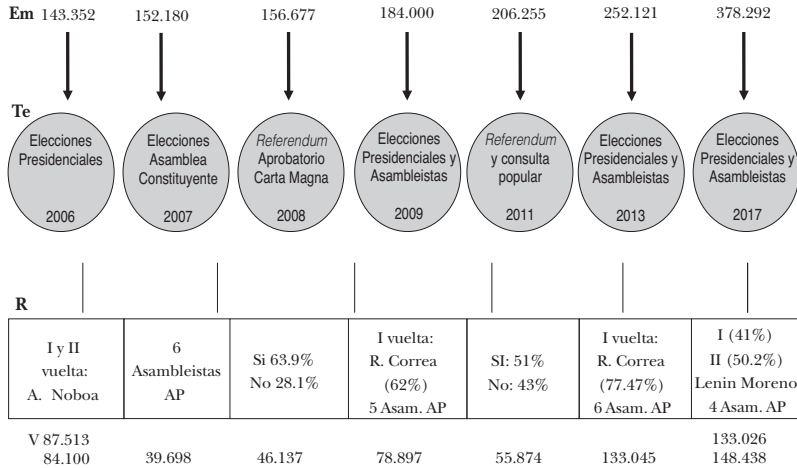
Em 143.352 152.180 156.677 184.000 206.255 252.121 378.292

Te

Elecciones Presidenciales 2006

Elecciones Asamblea Constituyente 2007

*Referendum* Aprobatorio Carta Magna 2008

Elecciones Presidenciales y Asambleistas 2009

*Referendum* y consulta popular 2011

Elecciones Presidenciales y Asambleistas 2013

Elecciones Presidenciales y Asambleistas 2017

R

| I y II vuelta: A. Noboa | 6 Asambleistas AP | Si 63.9% No 28.1% | I vuelta: R. Correa (62%) 5 Asam. AP | SI: 51% No: 43% | I vuelta: R. Correa (77.47%) 6 Asam. AP | I (41%) II (50.2%) Lenin Moreno 4 Asam. AP |
|---|---|---|---|---|---|---|

V 87.513
84.100 39.698 46.137 78.897 55.874 133.045 133.026
148.438